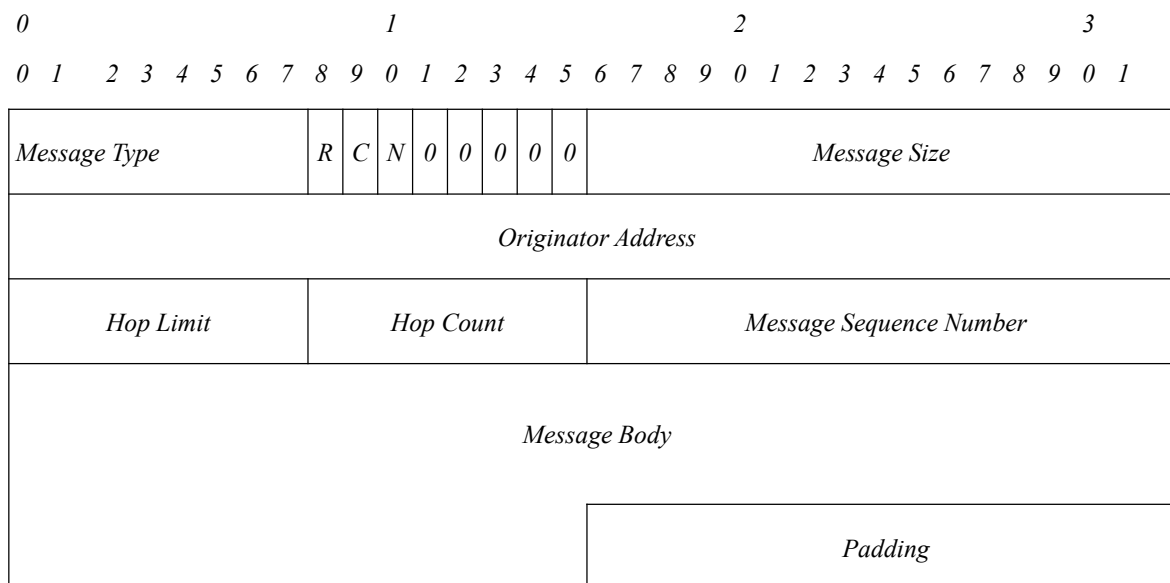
0 1 2 3

0 1 2 3 4 5 6 7 8 9 0 1 2 3 4 5 6 7 8 9 0 1 2 3 4 5 6 7 8 9 0 1

| Message Type | R | C | N | 0 | 0 | 0 | 0 | 0 | Message Size |
|---|---|---|---|---|---|---|---|---|---|
| Originator Address | | | | | | | | | |
| Hop Limit | Hop Count | | | | | | | | Message Sequence Number |

Message Body

Padding